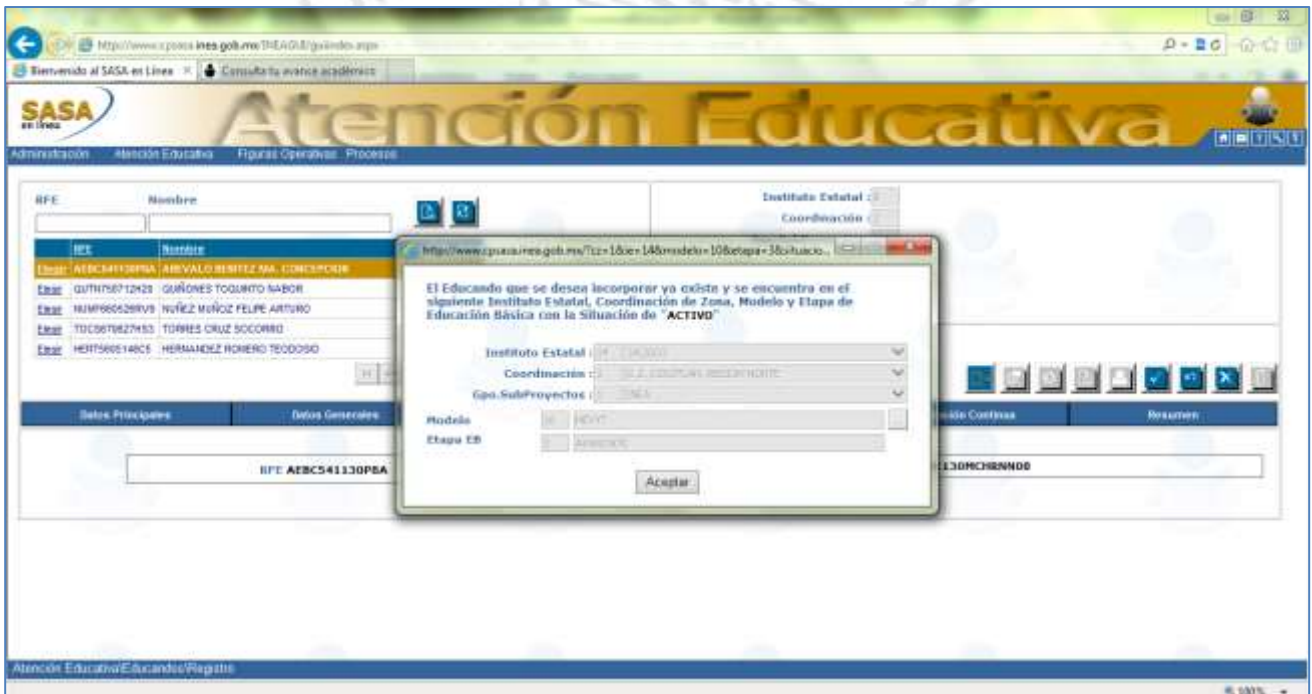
http://www.cpsasa.ines.gob.mx/INEA/UI/guiindex.aspx

Bienvenido al SASA en Línea × Consulta tu avance académico

SASA en línea

Atención Educativa

Administración Atención Educativa Figuras Operativas Procesos

RFE Nombre

| | RFE | Nombre |
|---|---|---|
| Elegir | AEBC541130P8A | AREVALO BENITEZ MA. CONCEPCION |
| Elegir | GUTN750712420 | GUIÑONES TOQUINTO NABOR |
| Elegir | NUMF660526RV9 | NUÑEZ MUÑOZ FELIPE ARTURO |
| Elegir | TOCS670627H53 | TORRES CRUZ SOCORRO |
| Elegir | HERT560514RC5 | HERNANDEZ ROMERO TEODOSO |

Instituto Estatal :
Coordinación :

Datos Principales | Datos Generales | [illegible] | Resumen

RFE AEBC541130P8A

130MCHRNN00

http://www.cpsasa.ines.gob.mx/?cz=1&ce=14&modelo=10&etapa=3&situacio...

El Educando que se desea incorporar ya existe y se encuentra en el siguiente Instituto Estatal, Coordinación de Zona, Modelo y Etapa de Educación Básica con la Situación de "ACTIVO"

Instituto Estatal : 14 JALISCO
Coordinación : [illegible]
Gpo.SubProyectos : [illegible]
Modelo 10 MEVyT
Etapa EB 3 AVANZADO

Aceptar

Atención Educativa/Educandos/Registro

100%